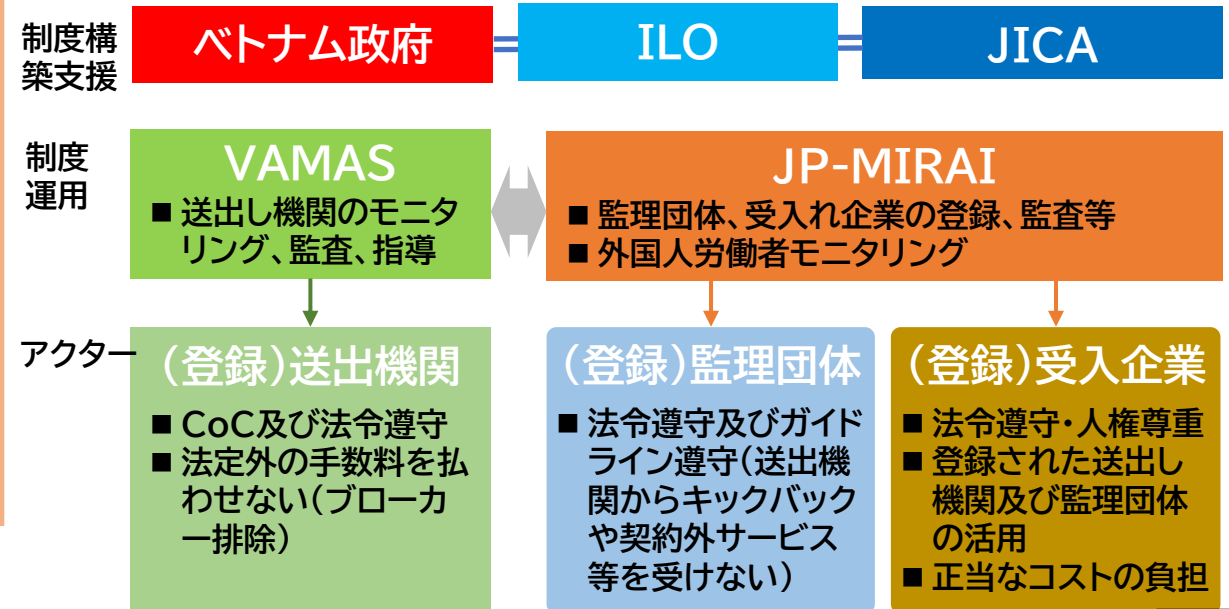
制度構築支援

ベトナム政府

ILO

JICA

制度運用

VAMAS

■ 送出し機関のモニタリング、監査、指導

JP-MIRAI

■ 監理団体、受入れ企業の登録、監査等

■ 外国人労働者モニタリング

アクター

（登録）送出機関

■ CoC及び法令遵守

■ 法定外の手数料を払わせない（ブローカー排除）

（登録）監理団体

■ 法令遵守及びガイドライン遵守（送出機関からキックバックや契約外サービス等を受けない）

（登録）受入企業

■ 法令遵守・人権尊重

■ 登録された送出し機関及び監理団体の活用

■ 正当なコストの負担